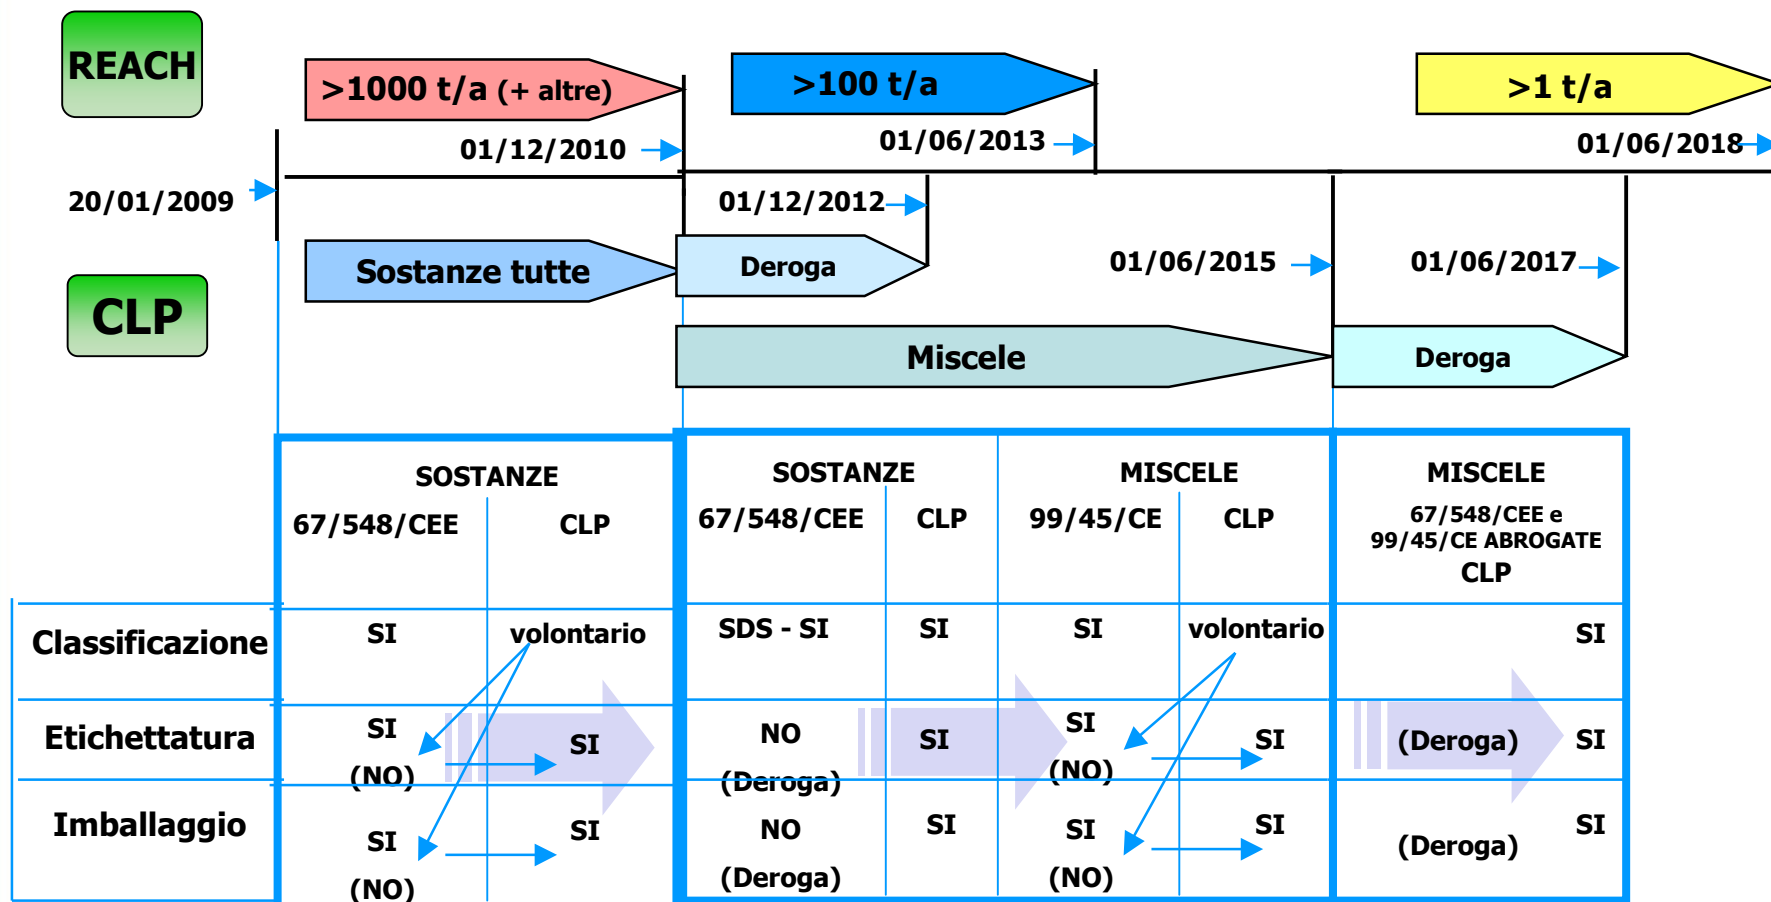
REACH

>1000 t/a (+ altre)

>100 t/a

>1 t/a

01/12/2010

01/06/2013

01/06/2018

20/01/2009

01/12/2012

Sostanze tutte

Deroga

01/06/2015

01/06/2017

CLP

Miscele

Deroga

| | SOSTANZE 67/548/CEE | SOSTANZE CLP | SOSTANZE 67/548/CEE | SOSTANZE CLP | MISCELE 99/45/CE | MISCELE CLP | MISCELE 67/548/CEE e 99/45/CE ABROGATE CLP |
|---|---|---|---|---|---|---|---|
| Classificazione | SI | volontario | SDS - SI | SI | SI | volontario | SI |
| Etichettatura | SI (NO) | SI | NO (Deroga) | SI | SI (NO) | SI | (Deroga) SI |
| Imballaggio | SI (NO) | SI | NO (Deroga) | SI | SI (NO) | SI | (Deroga) SI |